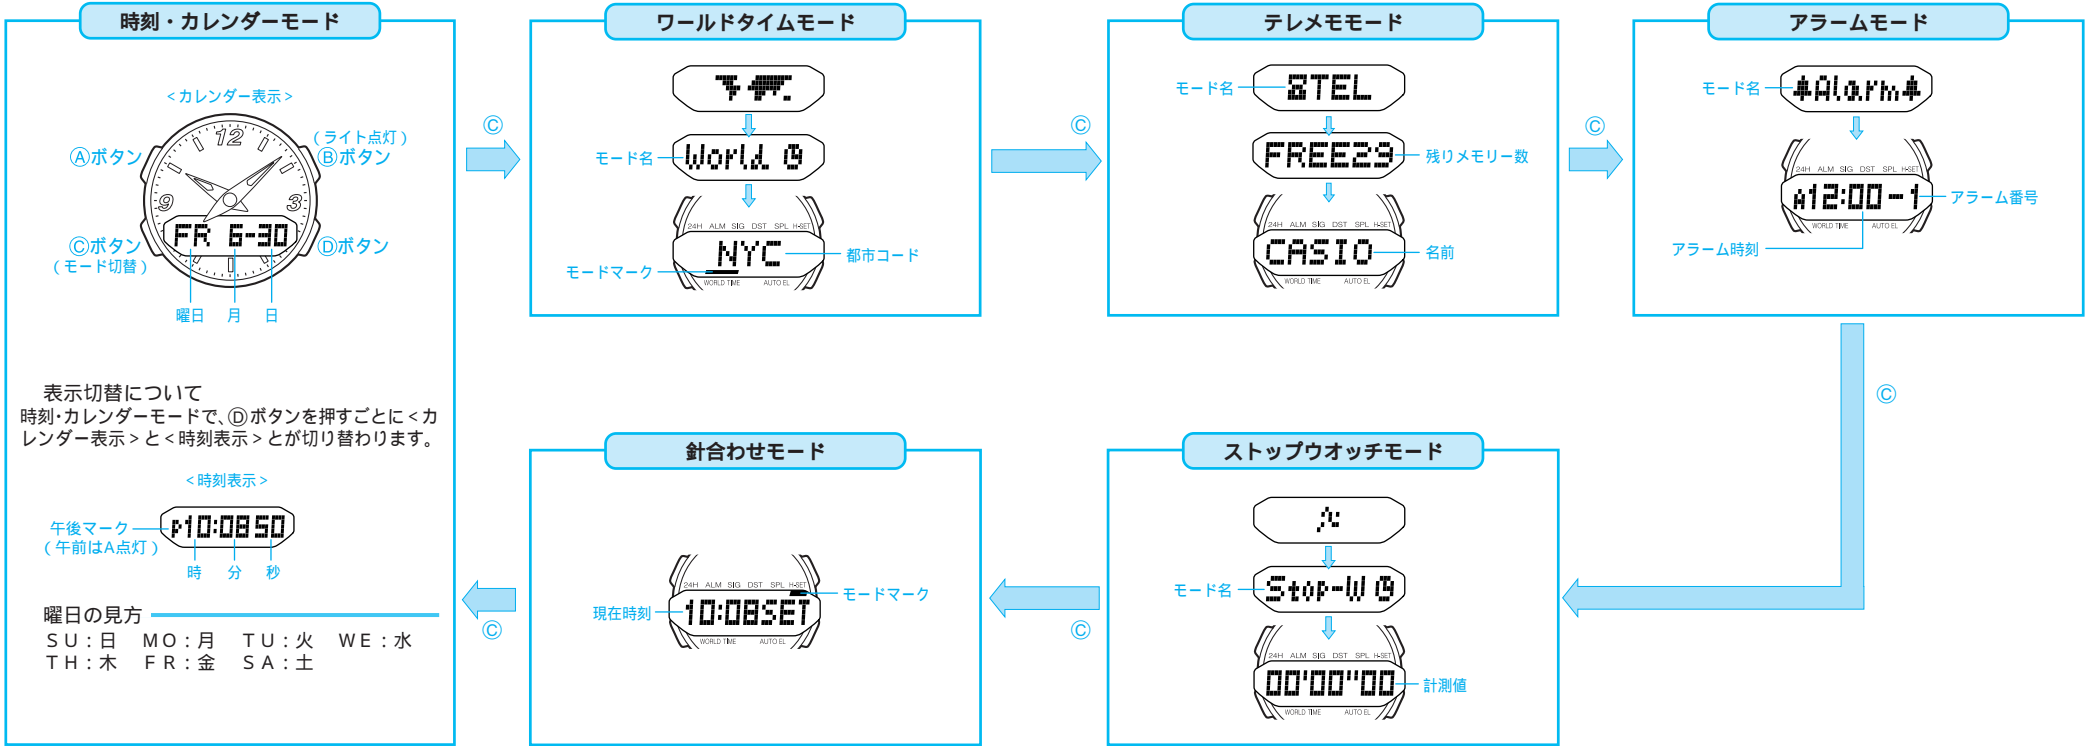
時刻・カレンダーモード

＜カレンダー表示＞

Ⓐボタン

（ライト点灯）
Ⓑボタン

12
9
3

FR 6-30

Ⓒボタン
（モード切替）

Ⓓボタン

曜日 月 日

表示切替について
時刻･カレンダーモードで、Ⓓボタンを押すごとに＜カレンダー表示＞と＜時刻表示＞とが切り替わります。

＜時刻表示＞

午後マーク
（午前はA点灯）

P10:08 50

時 分 秒

曜日の見方
SU：日 MO：月 TU：火 WE：水
TH：木 FR：金 SA：土

Ⓒ

ワールドタイムモード

モード名

World

24H ALM SIG DST SPL H-SET

NYC

都市コード

モードマーク

WORLD TIME AUTO EL

Ⓒ

テレメモード

モード名

TEL

FREE29

残りメモリー数

24H ALM SIG DST SPL H-SET

CASIO

名前

WORLD TIME AUTO EL

Ⓒ

アラームモード

モード名

Alarm

24H ALM SIG DST SPL H-SET

A12:00 -1

アラーム番号

WORLD TIME AUTO EL

アラーム時刻

Ⓒ

ストップウオッチモード

モード名

Stop-W

24H ALM SIG DST SPL H-SET

00'00"00

計測値

WORLD TIME AUTO EL

Ⓒ

針合わせモード

24H ALM SIG DST SPL H-SET

現在時刻

10:08SET

モードマーク

WORLD TIME AUTO EL

Ⓒ